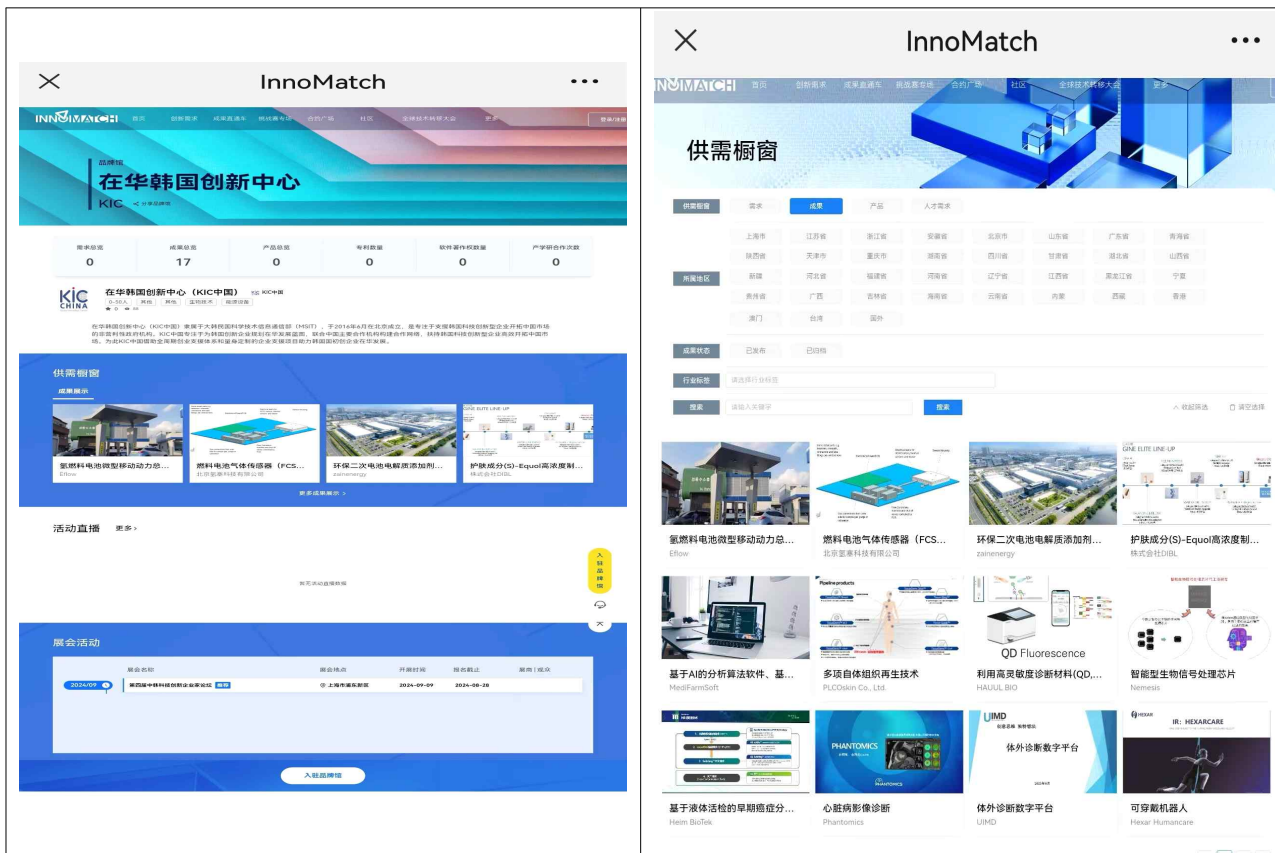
InnoMatch

INNOMATCH 首页 创新需求 成果直通车 挑战赛专场 合伙广场 社区 全球技术转移大会 更多 登录/注册

品牌馆
在华韩国创新中心
KIC 分享品牌馆

| 需求总览 | 成果总览 | 产品总览 | 专利数量 | 软件著作权数量 | 产学研合作次数 |
|---|---|---|---|---|---|
| 0 | 17 | 0 | 0 | 0 | 0 |

KIC CHINA
在华韩国创新中心（KIC中国）

在华韩国创新中心（KIC中国）隶属于大韩民国科学技术信息通信部（MSIT），于2016年6月在北京成立。是专注于支援韩国科技创新型企业开拓中国市场的非营利性政府机构。KIC中国专注于为韩国创新企业提供在华发展蓝图，联合中国主要合作机构构建合作网络，扶持韩国科技创新型企业在进入中国市场。为此KIC中国借助全周期创业支援体系和量身定制的企业支援项目助力韩国初创企业在华发展。

供需橱窗
成果展示
氢燃料电池微型移动动力总... Eflow
燃料电池气体传感器（FCS... 北京氢源科技有限公司
环保二次电池电解质添加剂... zainenergy
护肤成分(S)-Equol高浓度制... 株式会社DIBL
更多成果展示 >

活动直播 更多 >
暂无活动直播数据

入驻品牌馆

展会活动
| 展会名称 | 展会地点 | 开展时间 | 报名截止 | 展商 / 观众 |
|---|---|---|---|---|
| 2024/09 第四届中韩科技创新企业家论坛 | 上海市浦东新区 | 2024-09-09 | 2024-08-28 | |

入驻品牌馆

InnoMatch

INNOMATCH 首页 创新需求 成果直通车 挑战赛专场 合伙广场 社区 全球技术转移大会 更多

供需橱窗

供需橱窗 需求 成果 产品 人才需求

所属地区 上海市 江苏省 浙江省 安徽省 北京市 山东省 广东省 青海省 陕西省 天津市 重庆市 湖南省 四川省 甘肃省 湖北省 山西省 新疆 河北省 福建省 河南省 辽宁省 江西省 黑龙江省 宁夏 贵州省 广西 吉林省 海南省 云南省 内蒙 西藏 香港 澳门 台湾 国外

成果状态 已发布 已归档

行业标签 请选择行业标签

搜索 请输入关键字 搜索 收起筛选 清空选择

氢燃料电池微型移动动力总... Eflow
燃料电池气体传感器（FCS... 北京氢源科技有限公司
环保二次电池电解质添加剂... zainenergy
护肤成分(S)-Equol高浓度制... 株式会社DIBL
基于AI的分析算法软件、基... MediFarmSoft
多项自体组织再生技术 PLCOskin Co., Ltd.
利用高灵敏度诊断材料(QD,... HAUUL BIO
智能型生物信号处理芯片 Nemesis
基于液体活检的早期癌症分... Heim BioTek
心脏病影像诊断 Phantomics
体外诊断数字平台 UIMD
可穿戴机器人 Hexar Humancare